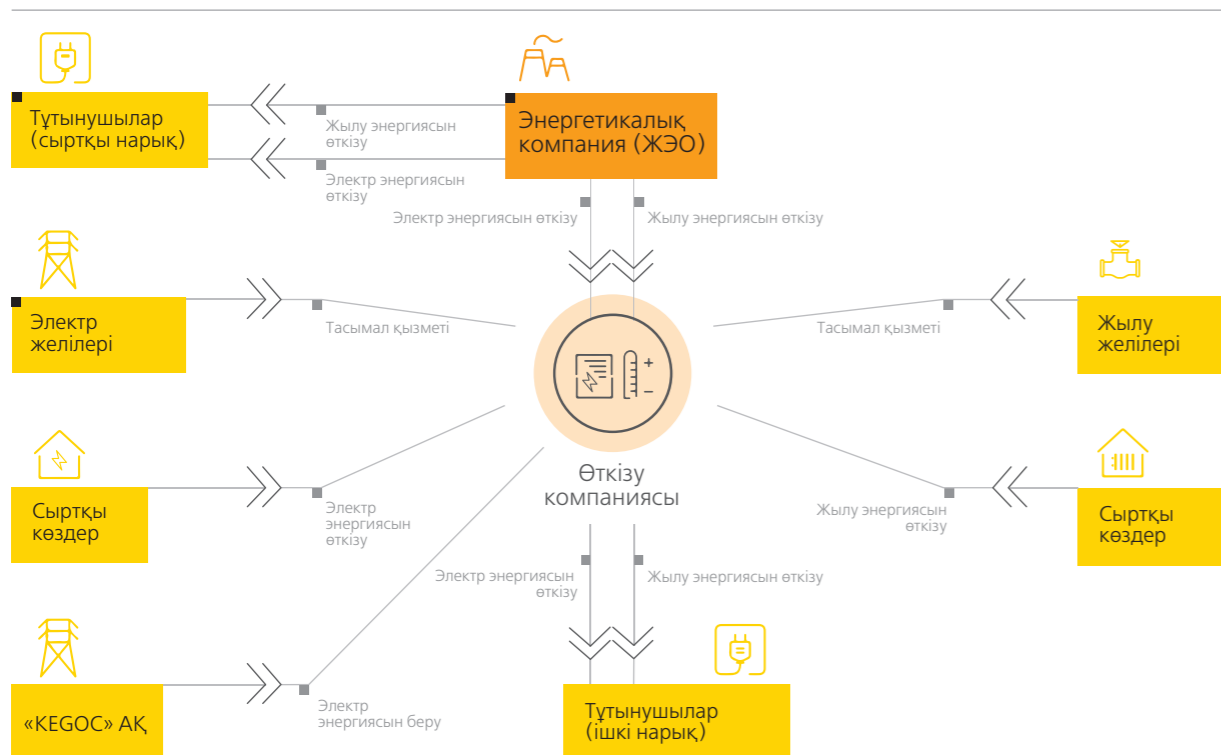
Тұтынушылар (сыртқы нарық)

Жылу энергиясын өткізу

Электр энергиясын өткізу

Энергетикалық компания (ЖЭО)

Электр энергиясын өткізу

Жылу энергиясын өткізу

Электр желілері

Тасымал қызметі

Тасымал қызметі

Жылу желілері

Өткізу компаниясы

Сыртқы көздер

Электр энергиясын өткізу

Жылу энергиясын өткізу

Сыртқы көздер

Электр энергиясын өткізу

Жылу энергиясын өткізу

«KEGOC» АҚ

Электр энергиясын беру

Тұтынушылар (ішкі нарық)